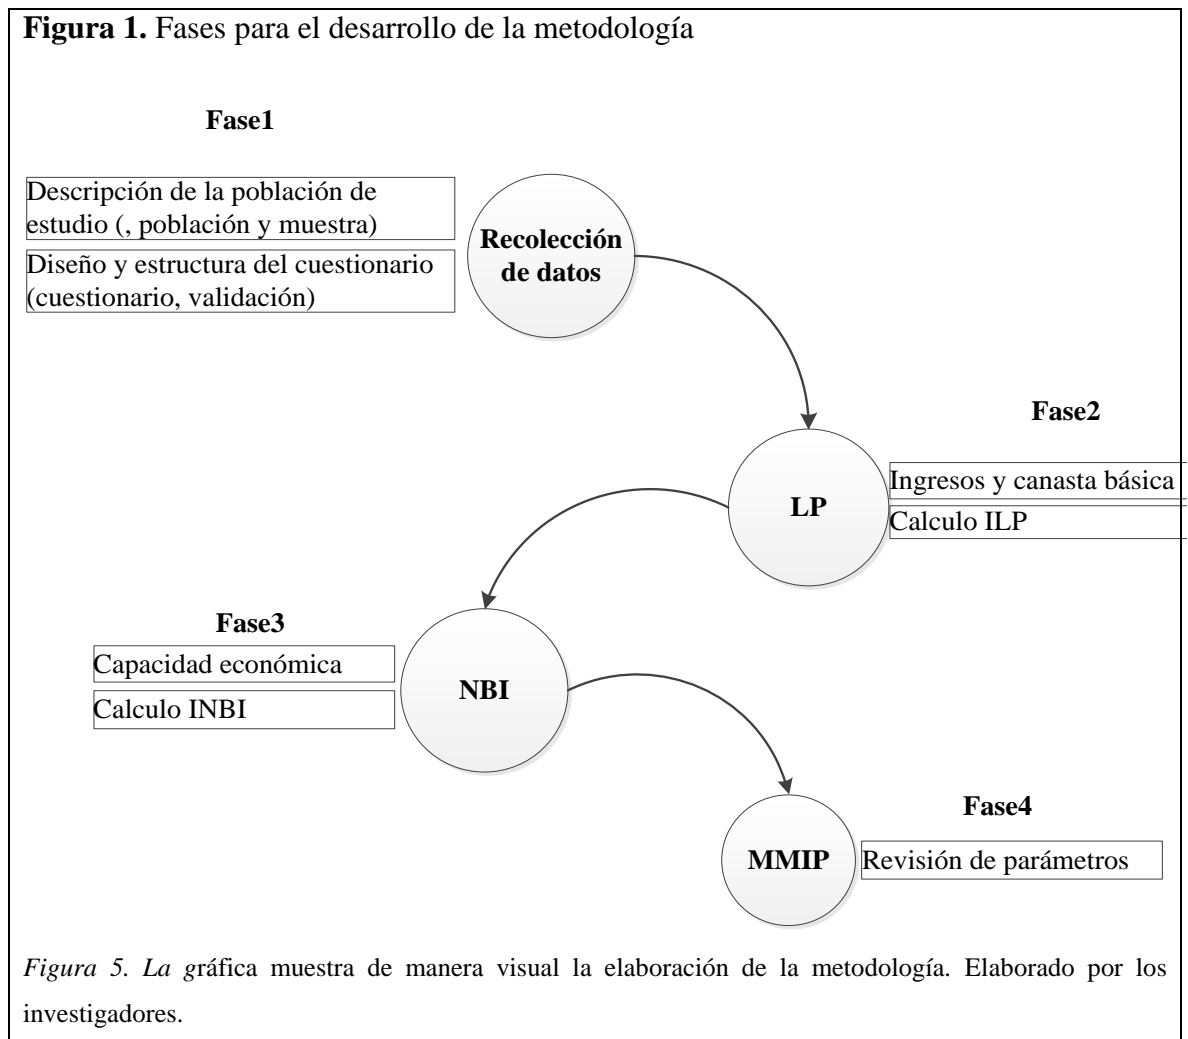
**Figura 1.** Fases para el desarrollo de la metodología

**Fase1**

Descripción de la población de estudio (, población y muestra)

Diseño y estructura del cuestionario (cuestionario, validación)

**Recolección de datos**

**Fase2**

**LP**

Ingresos y canasta básica

Calculo ILP

**Fase3**

Capacidad económica

Calculo INBI

**NBI**

**Fase4**

**MMIP**

Revisión de parámetros

*Figura 5. La g*ráfica muestra de manera visual la elaboración de la metodología. Elaborado por los investigadores.